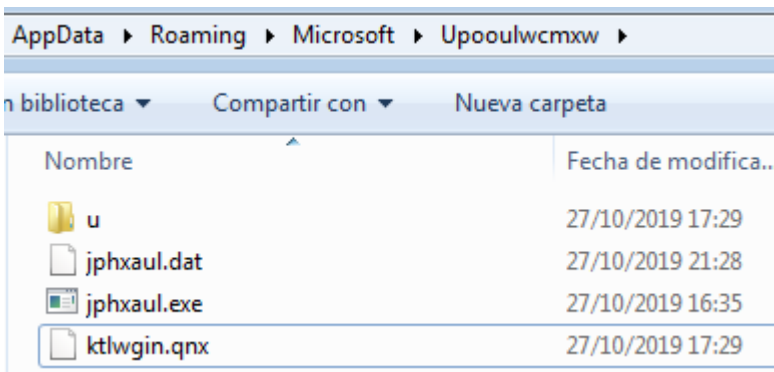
AppData ▸ Roaming ▸ Microsoft ▸ Upooulwcmxw ▸

n biblioteca ▾ Compartir con ▾ Nueva carpeta

| Nombre | Fecha de modifica... |
|---|---|
| u | 27/10/2019 17:29 |
| jphxaul.dat | 27/10/2019 21:28 |
| jphxaul.exe | 27/10/2019 16:35 |
| ktlwgin.qnx | 27/10/2019 17:29 |